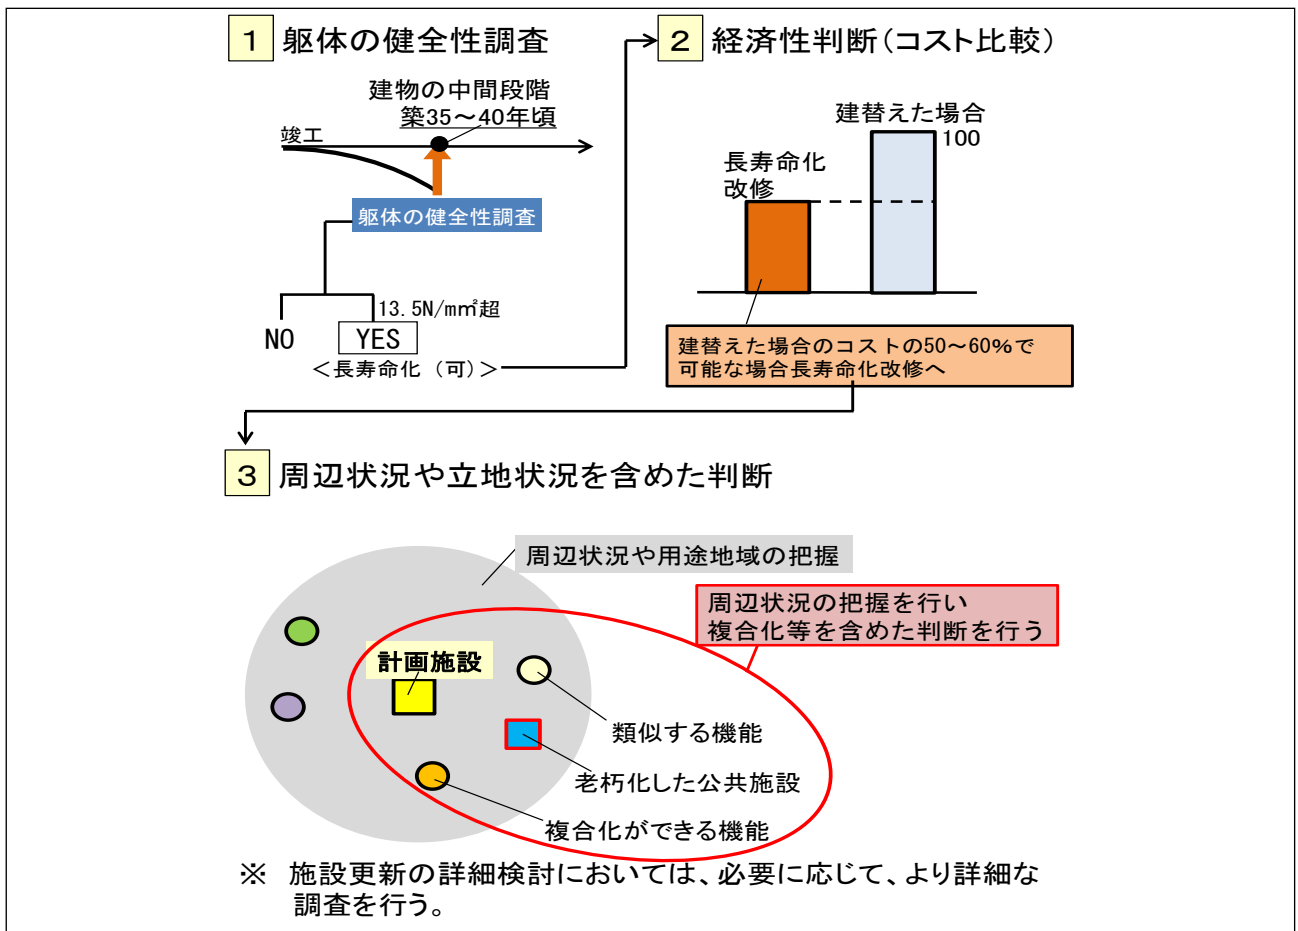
1 躯体の健全性調査

建物の中間段階
築35～40年頃

竣工

躯体の健全性調査

13.5N/mm²超

NO

YES

＜長寿命化（可）＞

2 経済性判断（コスト比較）

建替えた場合
100

長寿命化
改修

建替えた場合のコストの50～60%で
可能な場合長寿命化改修へ

3 周辺状況や立地状況を含めた判断

周辺状況や用途地域の把握

周辺状況の把握を行い
複合化等を含めた判断を行う

計画施設

類似する機能

老朽化した公共施設

複合化ができる機能

※ 施設更新の詳細検討においては、必要に応じて、より詳細な調査を行う。